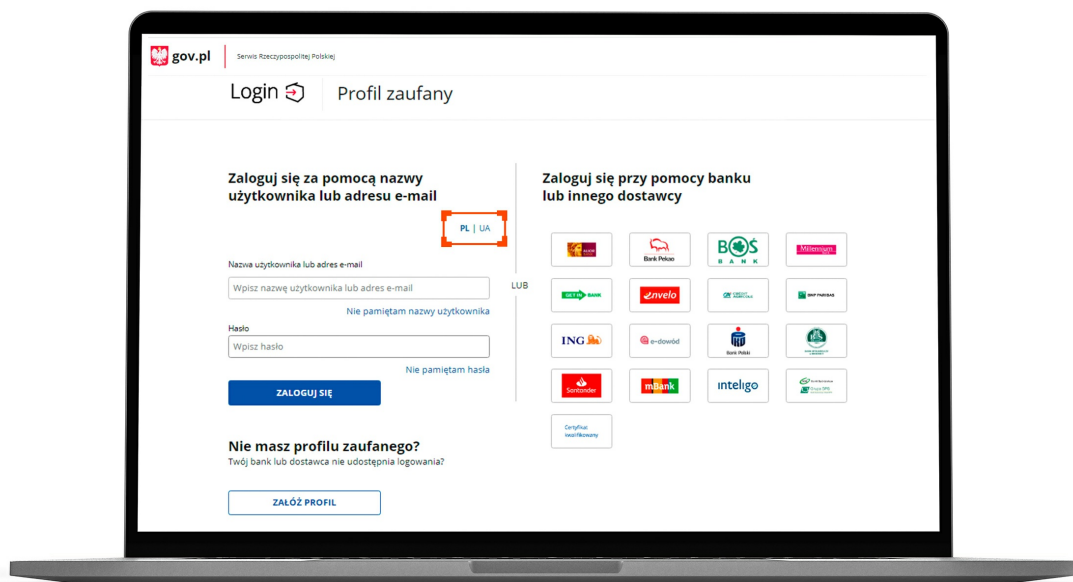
gov.pl

Serwis Rzeczypospolitej Polskiej

Login

Profil zaufany

Zaloguj się za pomocą nazwy użytkownika lub adresu e-mail

PL | UA

Nazwa użytkownika lub adres e-mail

Wpisz nazwę użytkownika lub adres e-mail

Nie pamiętam nazwy użytkownika

Hasło

Wpisz hasło

Nie pamiętam hasła

ZALOGUJ SIĘ

Nie masz profilu zaufanego?

Twój bank lub dostawca nie udostępnia logowania?

ZAŁÓŻ PROFIL

LUB

Zaloguj się przy pomocy banku lub innego dostawcy

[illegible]

Bank Pekao

BOŚ BANK

Millennium

GET IN BANK

envelo

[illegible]

BNP PARIBAS

ING

e-dowód

Bank Polski

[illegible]

Santander

mBank

inteligo

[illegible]

Certyfikat kwalifikowany